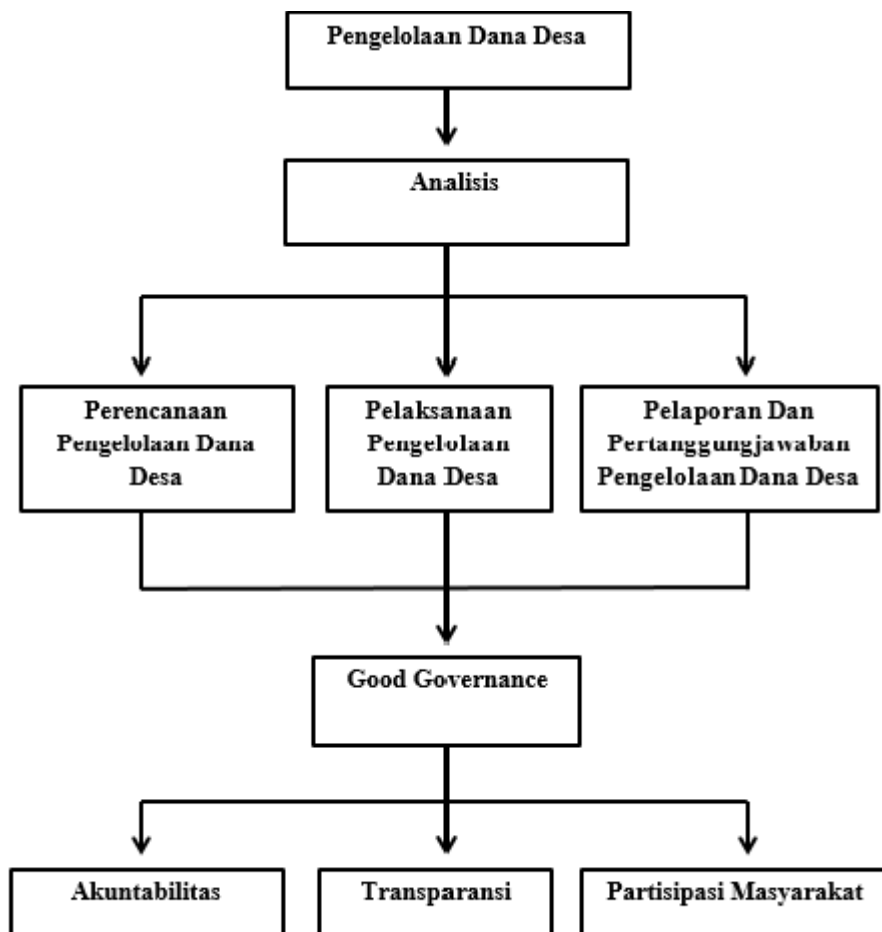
Pengelolaan Dana Desa

Analisis

Perencanaan Pengelolaan Dana Desa

Pelaksanaan Pengelolaan Dana Desa

Pelaporan Dan Pertanggungjawaban Pengelolaan Dana Desa

Good Governance

Akuntabilitas

Transparansi

Partisipasi Masyarakat